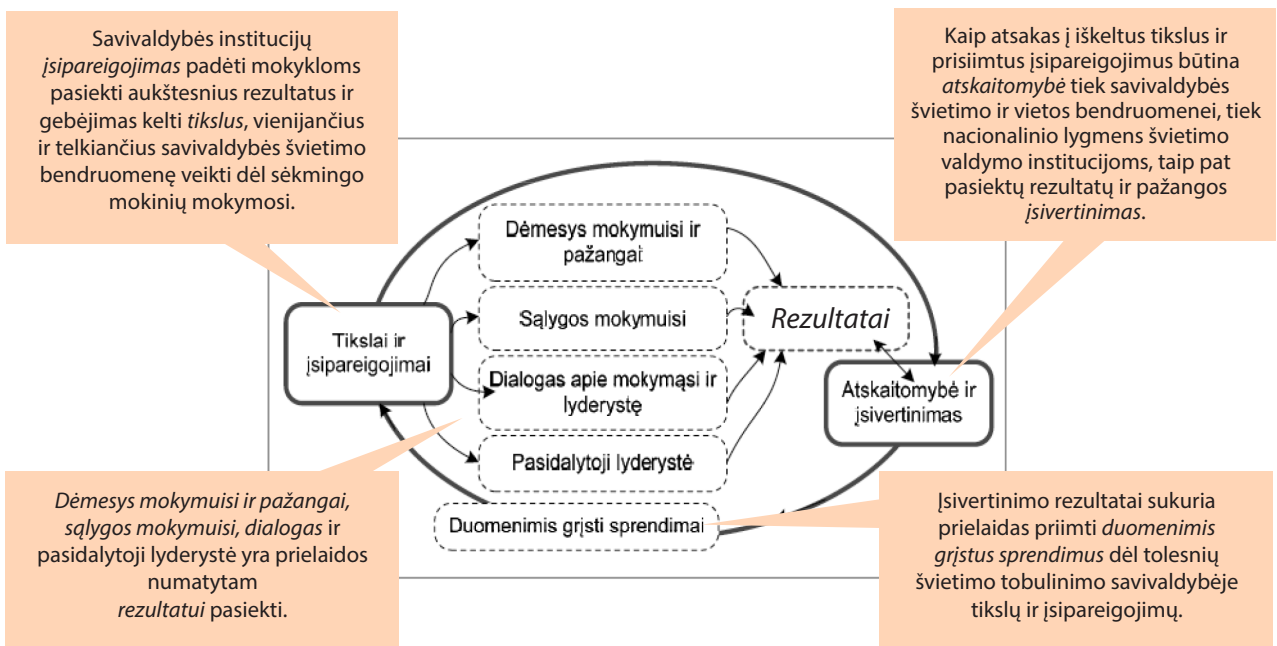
Savivaldybės institucijų įsipareigojimas padėti mokykloms pasiekti aukštesnius rezultatus ir gebėjimas kelti tikslus, vienijančius ir telkiančius savivaldybės švietimo bendruomenę veikti dėl sėkmingo mokinių mokymosi.

Kaip atsakas į iškeltus tikslus ir prisiimtus įsipareigojimus būtina atskaitomybė tiek savivaldybės švietimo ir vietos bendruomenei, tiek nacionalinio lygmens švietimo valdymo institucijoms, taip pat pasiektų rezultatų ir pažangos įsivertinimas.

Tikslai ir įsipareigojimai

Dėmesys mokymuisi ir pažangai

Sąlygos mokymuisi

Dialogas apie mokymąsi ir lyderystę

Pasidalytoji lyderystė

Rezultatai

Atskaitomybė ir įsivertinimas

Duomenimis grįsti sprendimai

Dėmesys mokymuisi ir pažangai, sąlygos mokymuisi, dialogas ir pasidalytoji lyderystė yra prielaidos numatytam rezultatui pasiekti.

Įsivertinimo rezultatai sukuria prielaidas priimti duomenimis grįstus sprendimus dėl tolesnių švietimo tobulinimo savivaldybėje tikslų ir įsipareigojimų.